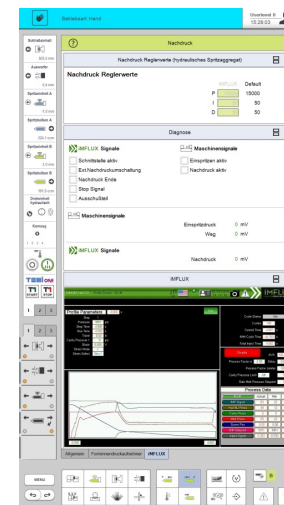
Betriebsart Hand

Userlevel 8
15:28:03

Schraubenstellung
325.0 mm
Ausworfer
0.0 mm
Spritzeinheit A
0.0 mm
Spritzeinheit A
325.0 mm
Spritzeinheit B
0.0 mm
Spritzeinheit B
0.0 mm
Drehmodul Spritzeinheit
Kernzug

Nachdruck

Nachdruck Reglerwerte (hydraulisches Spritzaggregat)

Nachdruck Reglerwerte

| | IMFLUX | Default |
|---|---|---|
| P | | 15000 |
| I | | 50 |
| D | | 50 |

Diagnose

IMFLUX Signale
Schnittstelle aktiv
Ext.Nachdruckumschaltung
Nachdruck Ende
Stop Signal
Ausschußteil

Maschinensignale
Einspritzen aktiv
Nachdruck aktiv

Maschinensignale
Einspritzdruck 0 mV
Weg 0 mV

IMFLUX Signale
Nachdruck 0 mV

IMFLUX

IMFLUX

Profile Parameters

Process Data

Allgemein
Formeninnendruckaufnehmer
IMFLUX

MENU